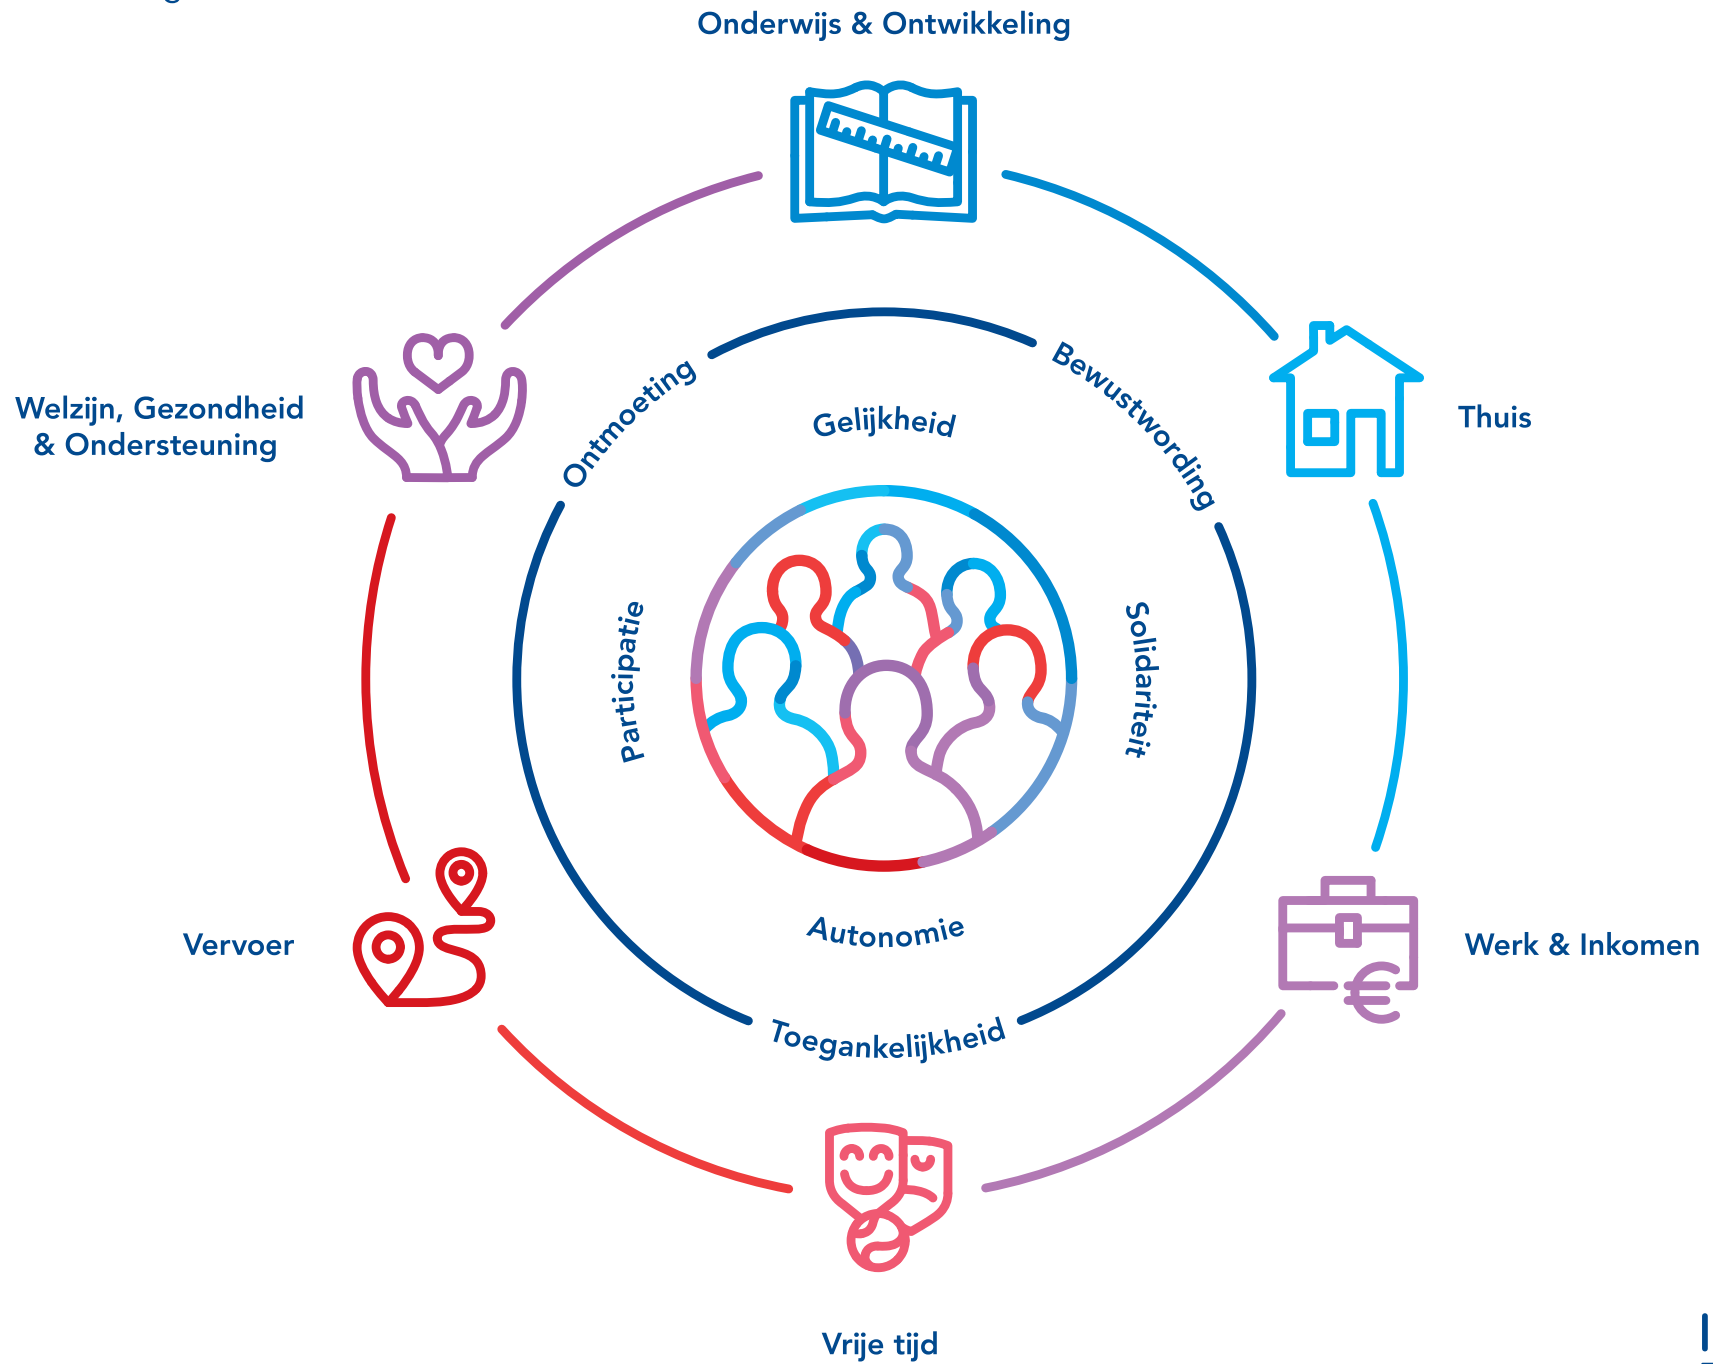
Onderwijs & Ontwikkeling

Thuis

Werk & Inkomen

Vrije tijd

Vervoer

Welzijn, Gezondheid & Ondersteuning

Ontmoeting

Bewustwording

Gelijkheid

Participatie

Solidariteit

Autonomie

Toegankelijkheid